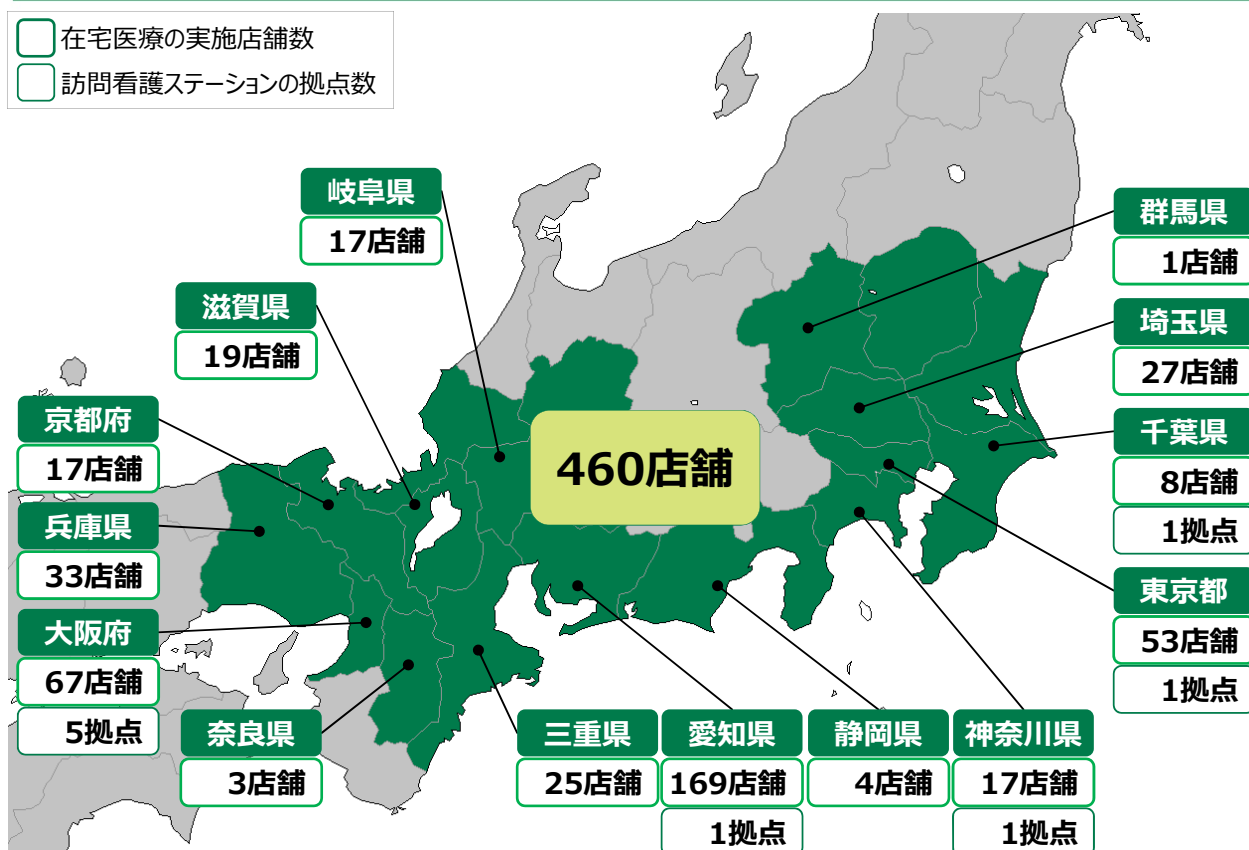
在宅医療の実施店舗数
訪問看護ステーションの拠点数

岐阜県
17店舗

滋賀県
19店舗

京都府
17店舗

兵庫県
33店舗

大阪府
67店舗
5拠点

奈良県
3店舗

460店舗

群馬県
1店舗

埼玉県
27店舗

千葉県
8店舗
1拠点

東京都
53店舗
1拠点

三重県
25店舗

愛知県
169店舗
1拠点

静岡県
4店舗

神奈川県
17店舗
1拠点